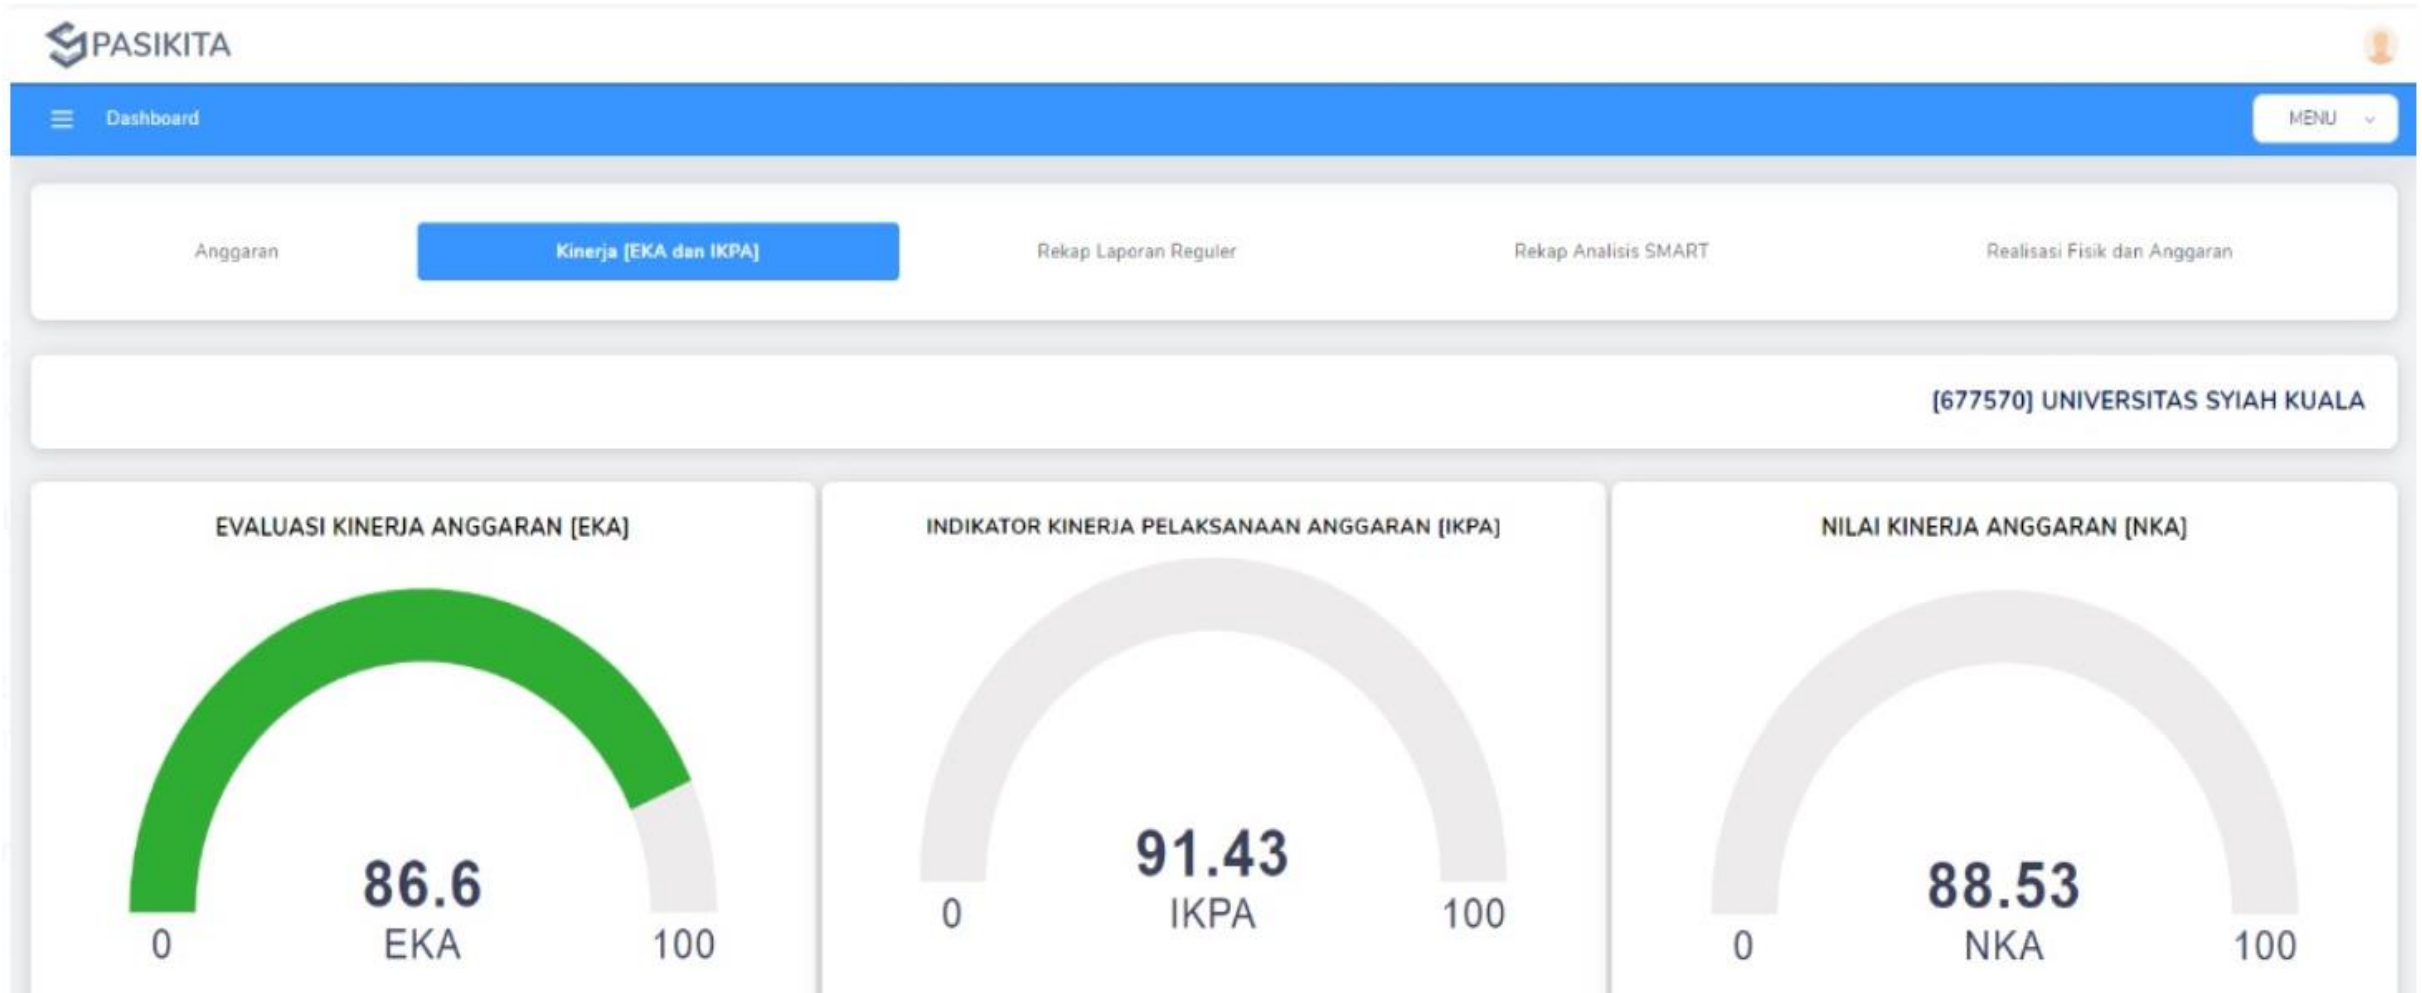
PASIKITA

Dashboard

MENU

Anggaran

Kinerja [EKA dan IKPA]

Rekap Laporan Reguler

Rekap Analisis SMART

Realisasi Fisik dan Anggaran

[677570] UNIVERSITAS SYIAH KUALA

EVALUASI KINERJA ANGGARAN [EKA]

86.6
EKA
0
100

INDIKATOR KINERJA PELAKSANAAN ANGGARAN [IKPA]

91.43
IKPA
0
100

NILAI KINERJA ANGGARAN [NKA]

88.53
NKA
0
100